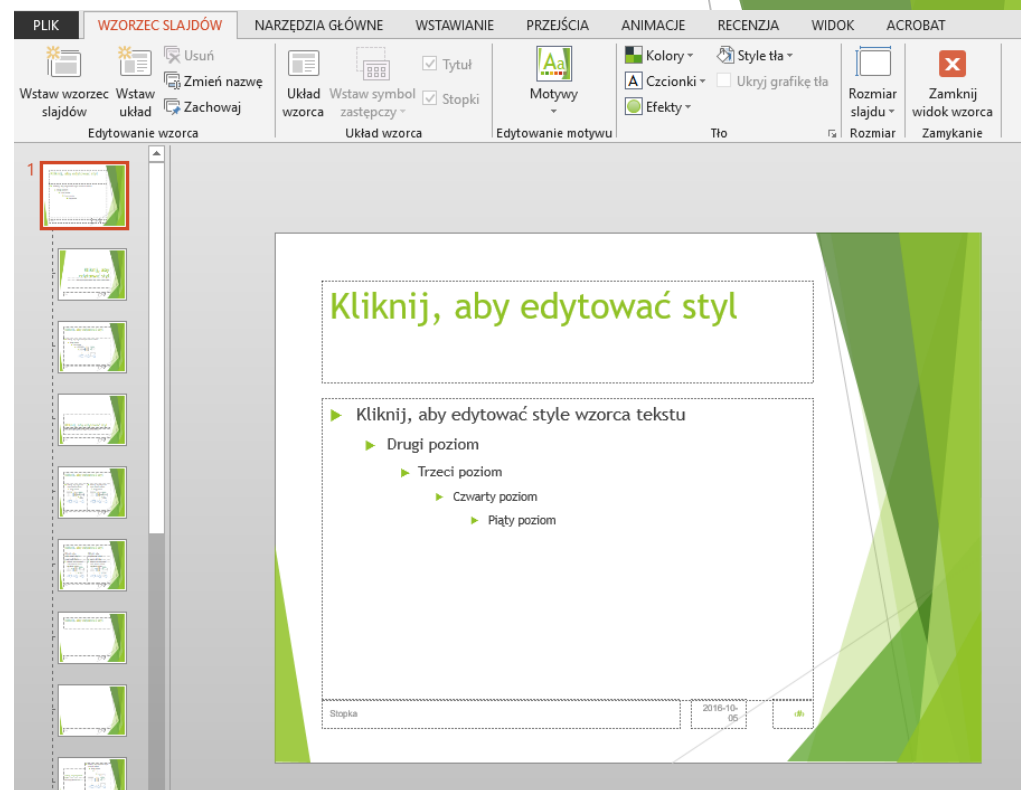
PLIK WZORZEC SLAJDÓW NARZĘDZIA GŁÓWNE WSTAWIANIE PRZEJŚCIA ANIMACJE RECENZJA WIDOK ACROBAT

Wstaw wzorzec slajdów
Wstaw układ
Usuń
Zmień nazwę
Zachowaj
Edytowanie wzorca

Układ wzorca
Wstaw symbol zastępczy
Tytuł
Stopki
Układ wzorca

Motywy
Edytowanie motywu

Kolory
Czcionki
Efekty
Style tła
Ukryj grafikę tła
Tło

Rozmiar slajdu
Rozmiar

Zamknij widok wzorca
Zamykanie

1

Kliknij, aby edytować styl

Kliknij, aby edytować style wzorca tekstu
Drugi poziom
Trzeci poziom
Czwarty poziom
Piąty poziom

Stopka
2016-10-05